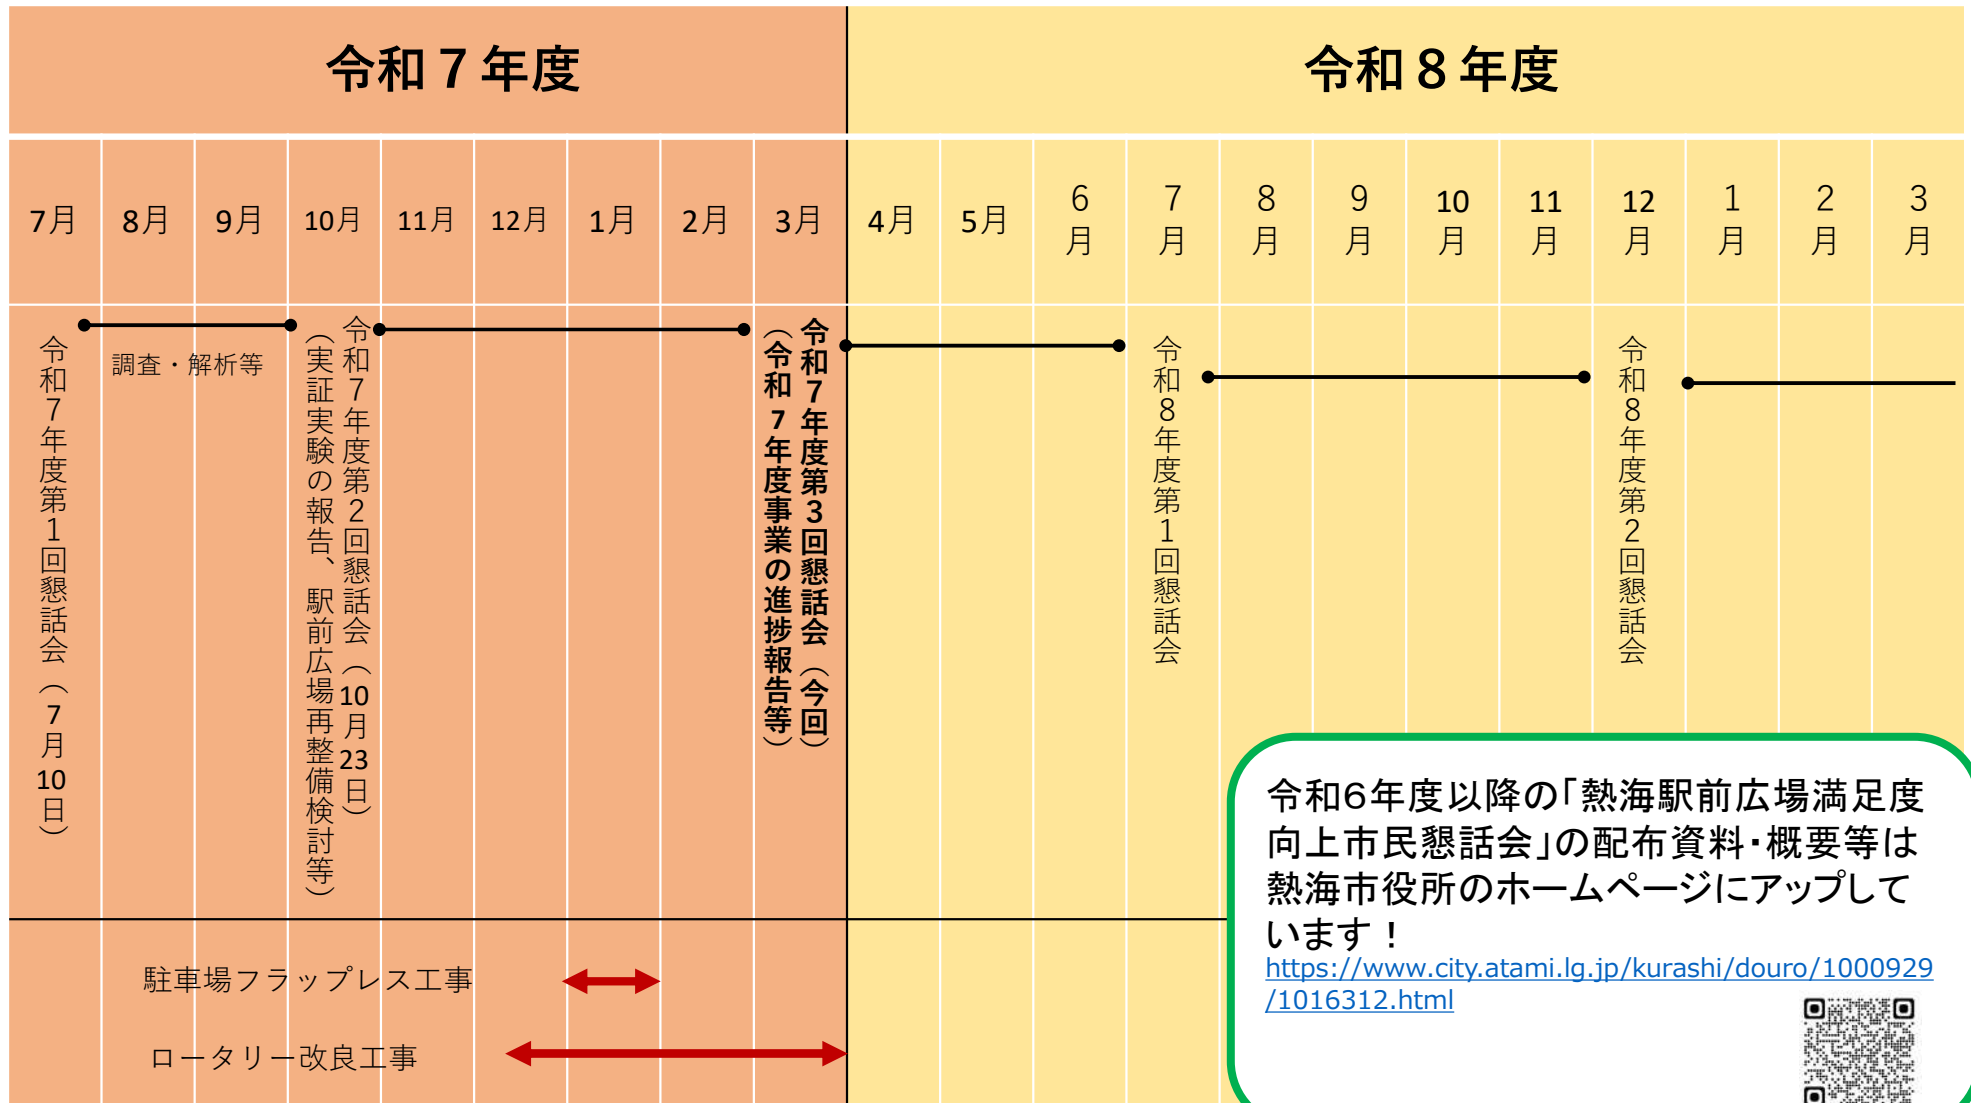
令和７年度

令和８年度

| 7月 | 8月 | 9月 | 10月 | 11月 | 12月 | 1月 | 2月 | 3月 | 4月 | 5月 | 6月 | 7月 | 8月 | 9月 | 10月 | 11月 | 12月 | 1月 | 2月 | 3月 |
|---|---|---|---|---|---|---|---|---|---|---|---|---|---|---|---|---|---|---|---|---|

令和７年度第１回懇話会（７月10日）

調査・解析等

令和７年度第２回懇話会（10月23日）
（実証実験の報告、駅前広場再整備検討等）

令和７年度第３回懇話会（今回）
（令和７年度事業の進捗報告等）

令和８年度第１回懇話会

令和８年度第２回懇話会

駐車場フラップレス工事

ロータリー改良工事

令和6年度以降の「熱海駅前広場満足度向上市民懇話会」の配布資料・概要等は熱海市役所のホームページにアップしています！
https://www.city.atami.lg.jp/kurashi/douro/1000929/1016312.html